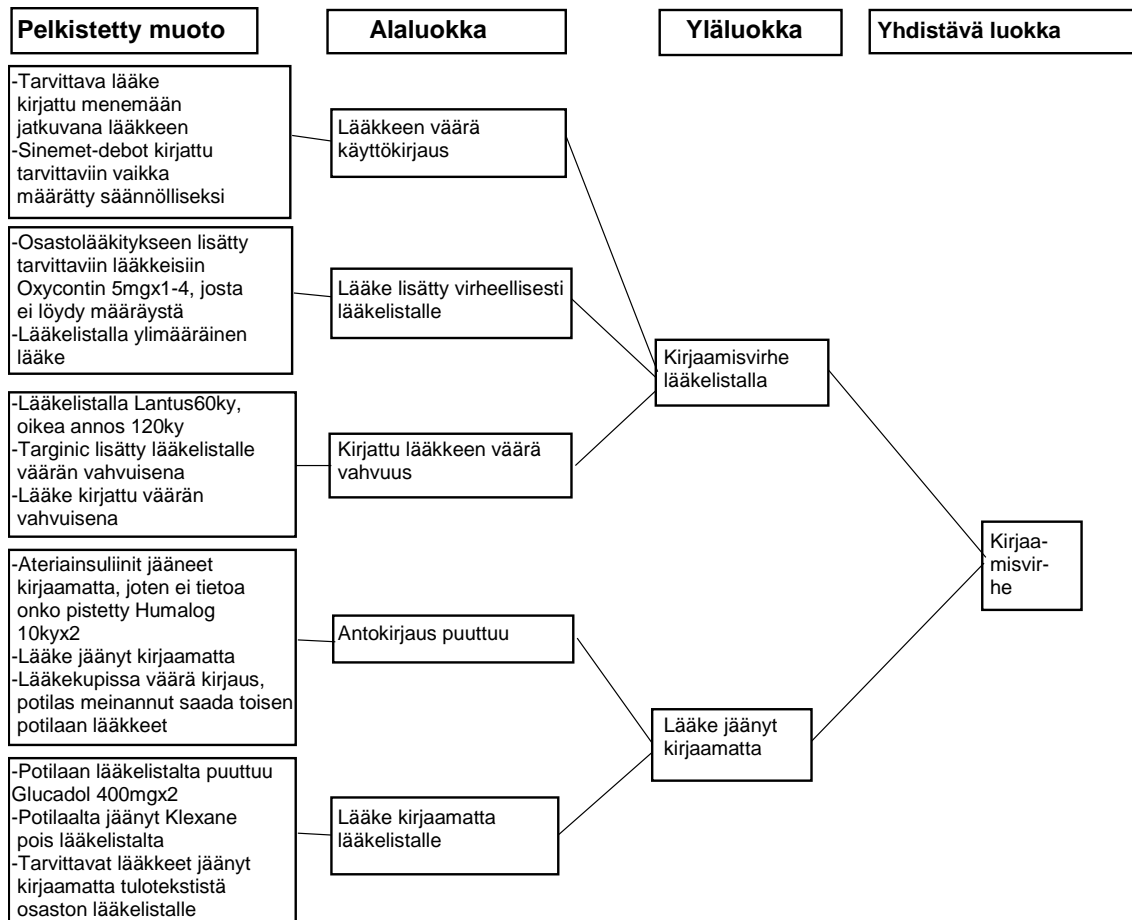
Pelkistetty muoto

Alaluokka

Yläluokka

Yhdistävä luokka

-Tarvittava lääke kirjattu menemään jatkuvana lääkkeen
-Sinemet-debot kirjattu tarvittaviin vaikka määrätty säännölliseksi

Lääkkeen väärä käyttökirjaus

-Osastolääkitykseen lisätty tarvittaviin lääkkeisiin Oxycontin 5mgx1-4, josta ei löydy määräystä
-Lääkelistalla ylimääräinen lääke

Lääke lisätty virheellisesti lääkelistalle

Kirjaamisvirhe lääkelistalla

-Lääkelistalla Lantus60ky, oikea annos 120ky
-Targinic lisätty lääkelistalle väärän vahvuisena
-Lääke kirjattu väärän vahvuisena

Kirjattu lääkkeen väärä vahvuus

Kirjaamisvirhe

-Ateriainsuliinit jääneet kirjaamatta, joten ei tietoa onko pistetty Humalog 10kyx2
-Lääke jäänyt kirjaamatta
-Lääkekupissa väärä kirjaus, potilas meinannut saada toisen potilaan lääkkeet

Antokirjaus puuttuu

Lääke jäänyt kirjaamatta

-Potilaan lääkelistalta puuttuu Glucadol 400mgx2
-Potilaalta jäänyt Klexane pois lääkelistalta
-Tarvittavat lääkkeet jäänyt kirjaamatta tulotekstistä osaston lääkelistalle

Lääke kirjaamatta lääkelistalle